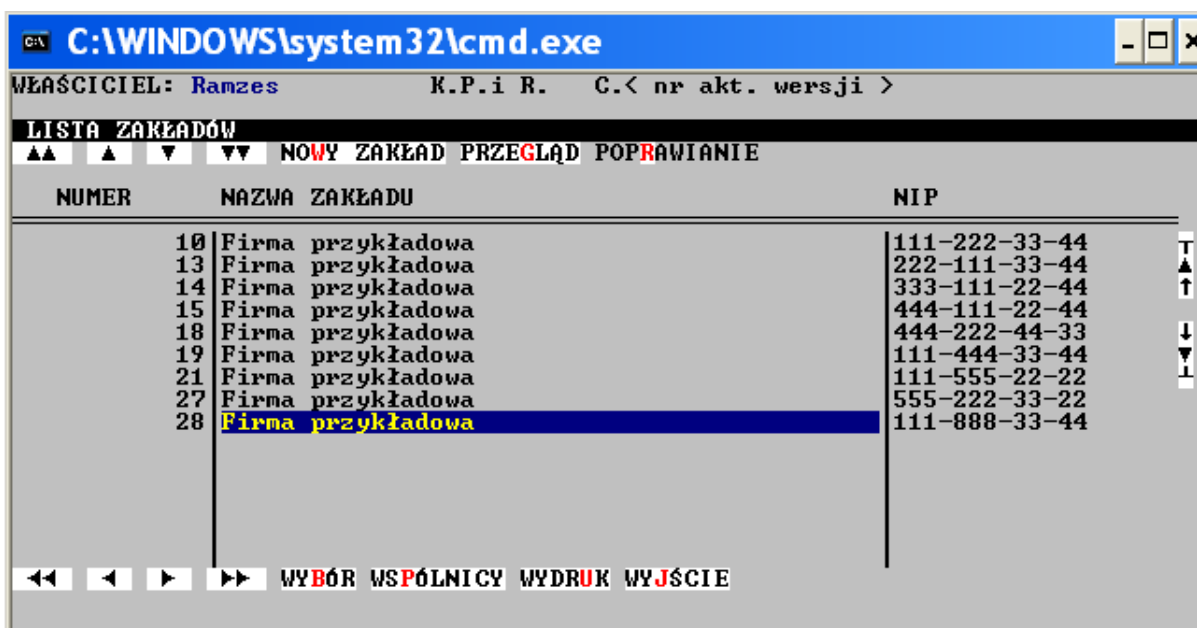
C:\WINDOWS\system32\cmd.exe

WŁAŚCICIEL: Ramzes K.P.i R. C.< nr akt. wersji >

LISTA ZAKŁADÓW

▲▲ ▲ ▼ ▼▼ NOWY ZAKŁAD PRZEGLĄD POPRAWIANIE

| NUMER | NAZWA ZAKŁADU | NIP |
|---|---|---|
| 10 | Firma przykładowa | 111-222-33-44 |
| 13 | Firma przykładowa | 222-111-33-44 |
| 14 | Firma przykładowa | 333-111-22-44 |
| 15 | Firma przykładowa | 444-111-22-44 |
| 18 | Firma przykładowa | 444-222-44-33 |
| 19 | Firma przykładowa | 111-444-33-44 |
| 21 | Firma przykładowa | 111-555-22-22 |
| 27 | Firma przykładowa | 555-222-33-22 |
| 28 | Firma przykładowa | 111-888-33-44 |

◄◄ ◄ ► ►► WYBÓR WSPÓLNICY WYDRUK WYJŚCIE